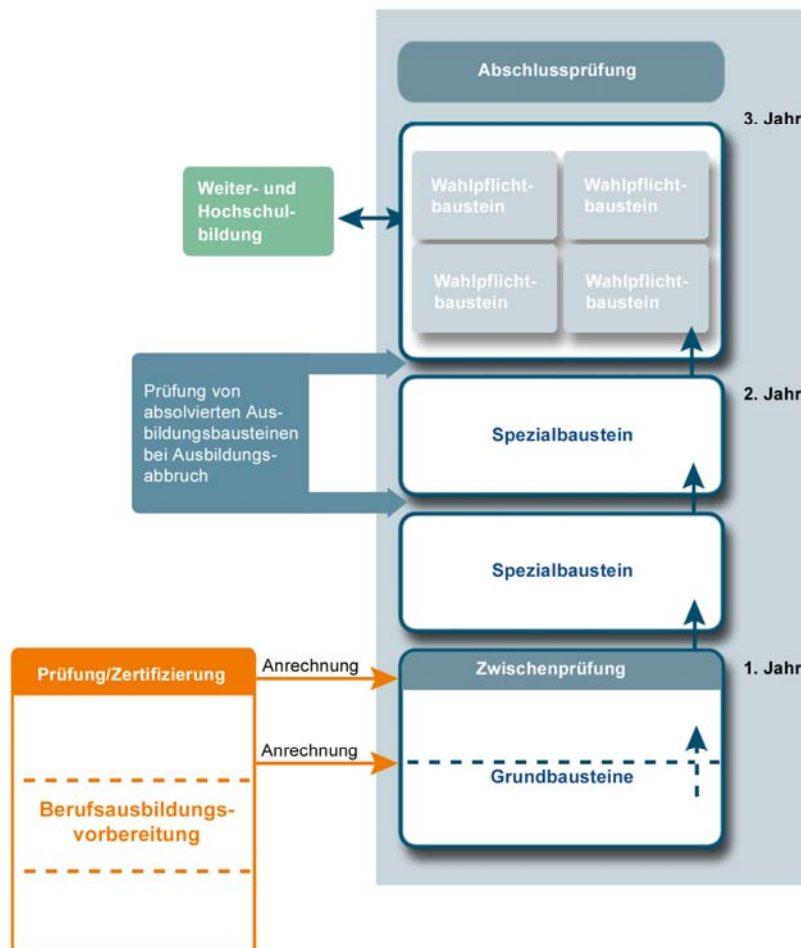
Abschlussprüfung

3. Jahr

Weiter- und Hochschulbildung

Wahlpflichtbaustein

Wahlpflichtbaustein

Wahlpflichtbaustein

Wahlpflichtbaustein

Prüfung von absolvierten Ausbildungsbausteinen bei Ausbildungsabbruch

2. Jahr

Spezialbaustein

Spezialbaustein

Prüfung/Zertifizierung

Anrechnung

Zwischenprüfung

1. Jahr

Anrechnung

Grundbausteine

Berufsausbildungsvorbereitung